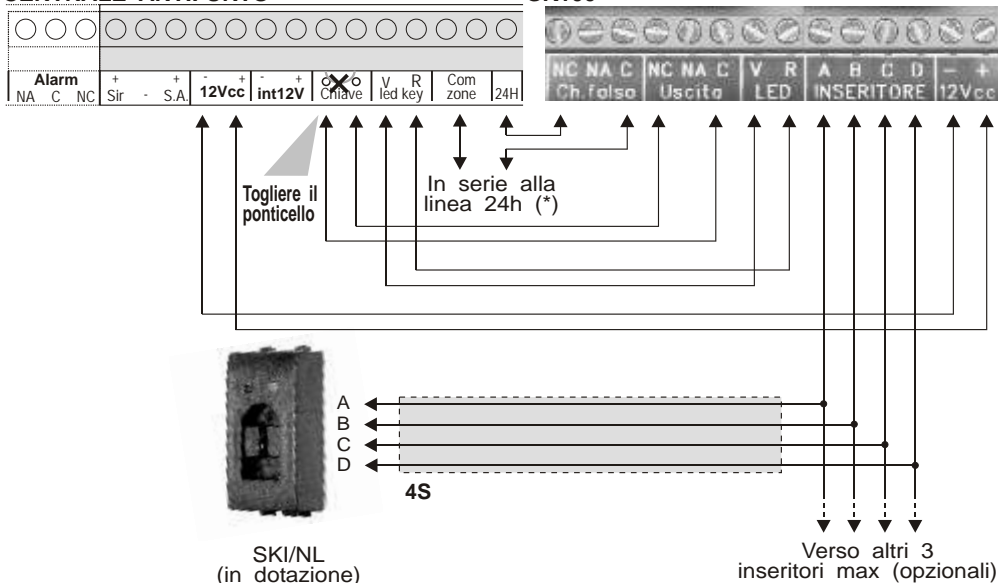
Alarm
NA C NC

+ Sir - + S.A.

- + 12Vcc

- + int12V

Chiave

V led R key

Com zone

24H

NC NA C Ch.falso

NC NA C Uscita

V R LED

A B C D INSERITORE

– + 12Vcc

Togliere il ponticello

In serie alla linea 24h (*)

A
B
C
D

4S

SKI/NL
(in dotazione)

Verso altri 3
inseritori max (opzionali)